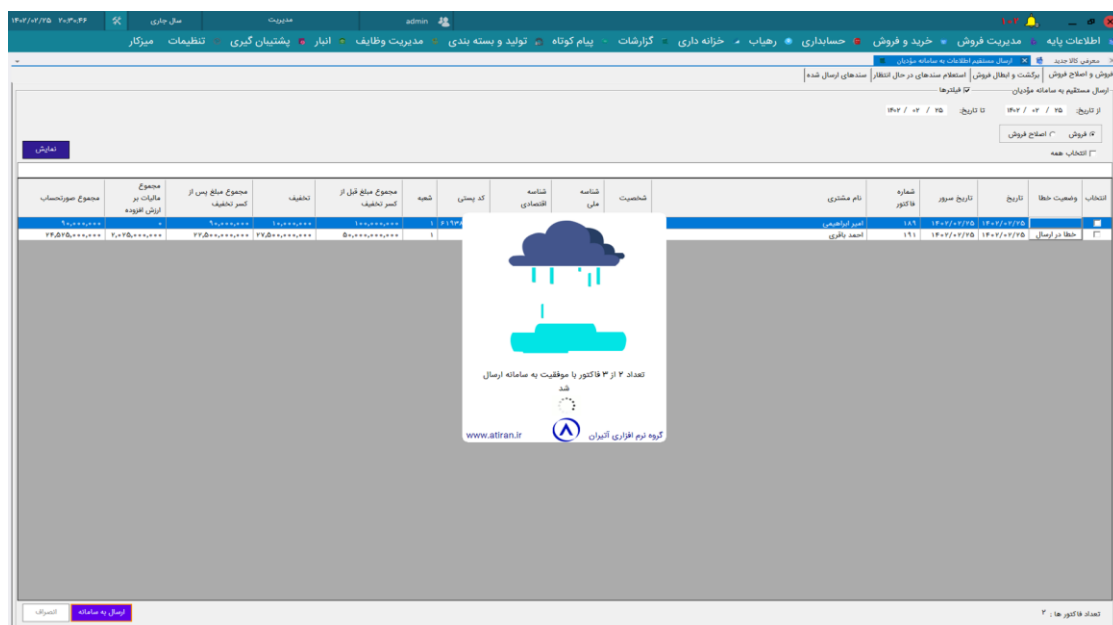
۱۴۰۲/۰۲/۲۵ ۲۰:۳۰:۴۶ سال جاری مدیریت admin ۱۰۳

اطلاعات پایه مدیریت فروش خرید و فروش حسابداری رهیاب خزانه داری گزارشات پیام کوتاه تولید و بسته بندی مدیریت وظایف انبار پشتیبان گیری تنظیمات میزکار

معرفی کالا جدید ارسال مستقیم اطلاعات به سامانه مؤدیان

فروش و اصلاح فروش | برگشت و ابطال فروش | استعلام سندهای در حال انتظار | سندهای ارسال شده

ارسال مستقیم به سامانه مؤدیان

فیلترها

از تاریخ: ۱۴۰۲ / ۰۲ / ۲۵ تا تاریخ: ۱۴۰۲ / ۰۲ / ۲۵

فروش اصلاح فروش

انتخاب همه

نمایش

| انتخاب | وضعیت خطا | تاریخ | تاریخ سرور | شماره فاکتور | نام مشتری | شخصیت | شناسه ملی | شناسه اقتصادی | کد پستی | شعبه | مجموع مبلغ قبل از کسر تخفیف | تخفیف | مجموع مبلغ پس از کسر تخفیف | مجموع مالیات بر ارزش افزوده | مجموع صورتحساب |
|---|---|---|---|---|---|---|---|---|---|---|---|---|---|---|---|
| | | ۱۴۰۲/۰۲/۲۵ | ۱۴۰۲/۰۲/۲۵ | ۱۸۹ | امیر ابراهیمی | | | | ۶۱۹۳ | ۱ | ۱۰۰,۰۰۰,۰۰۰ | ۱۰,۰۰۰,۰۰۰ | ۹۰,۰۰۰,۰۰۰ | ۰ | ۹۰,۰۰۰,۰۰۰ |
| | خطا در ارسال | ۱۴۰۲/۰۲/۲۵ | ۱۴۰۲/۰۲/۲۵ | ۱۹۱ | احمد باقری | | | | | ۱ | ۵۰,۰۰۰,۰۰۰,۰۰۰ | ۲۷,۵۰۰,۰۰۰,۰۰۰ | ۲۲,۵۰۰,۰۰۰,۰۰۰ | ۲,۰۲۵,۰۰۰,۰۰۰ | ۲۴,۵۲۵,۰۰۰,۰۰۰ |

تعداد ۲ از ۳ فاکتور با موفقیت به سامانه ارسال شد

www.atiran.ir گروه نرم افزاری آتیران

تعداد فاکتور ها : ۳

ارسال به سامانه انصراف